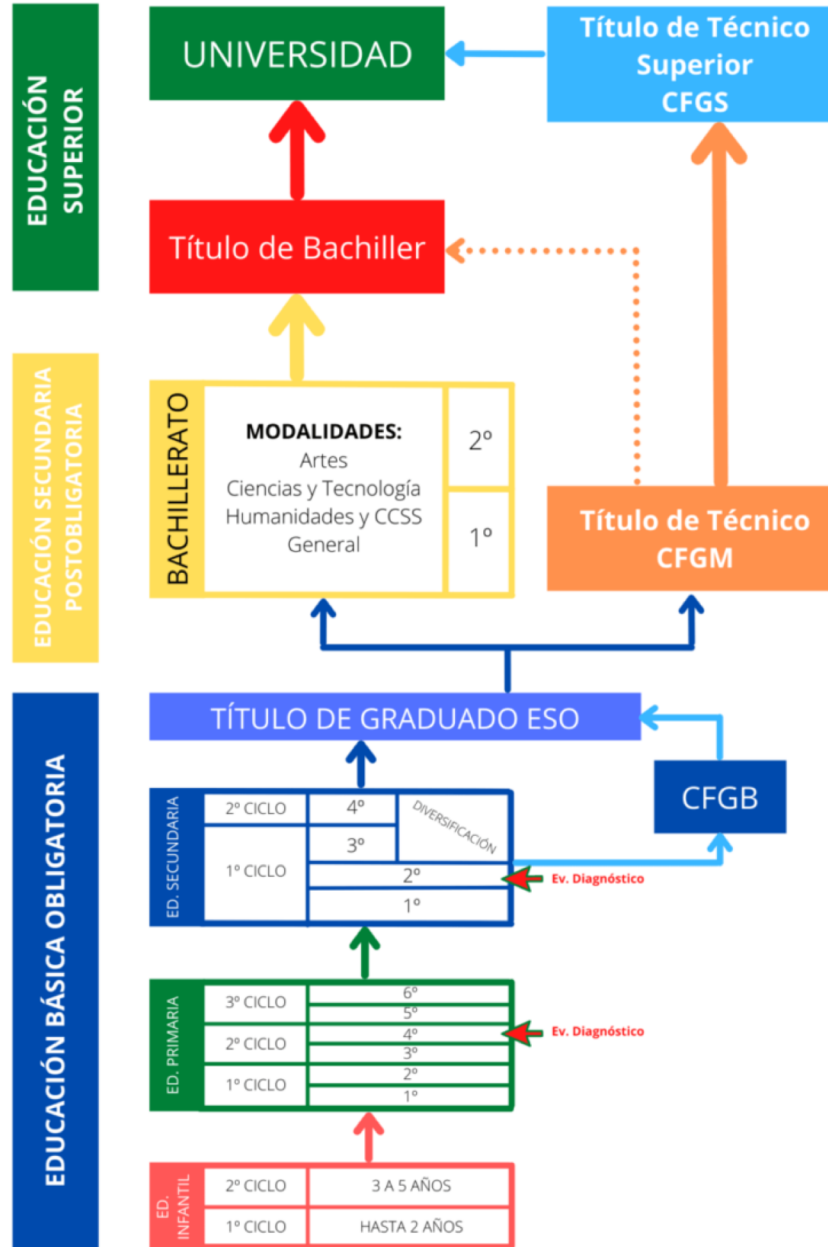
EDUCACIÓN SUPERIOR

UNIVERSIDAD

Título de Técnico Superior CFGS

Título de Bachiller

EDUCACIÓN SECUNDARIA POSTOBLIGATORIA

BACHILLERATO

MODALIDADES:
Artes
Ciencias y Tecnología
Humanidades y CCSS
General

2º

1º

Título de Técnico CFGM

EDUCACIÓN BÁSICA OBLIGATORIA

TÍTULO DE GRADUADO ESO

CFGB

ED. SECUNDARIA

| 2º CICLO | 4º | DIVERSIFICACIÓN |
|---|---|---|
| 1º CICLO | 3º | |
| | 2º | |
| | 1º | |

Ev. Diagnóstico

ED. PRIMARIA

| 3º CICLO | 6º |
|---|---|
| | 5º |
| 2º CICLO | 4º |
| | 3º |
| 1º CICLO | 2º |
| | 1º |

Ev. Diagnóstico

ED. INFANTIL

| 2º CICLO | 3 A 5 AÑOS |
|---|---|
| 1º CICLO | HASTA 2 AÑOS |